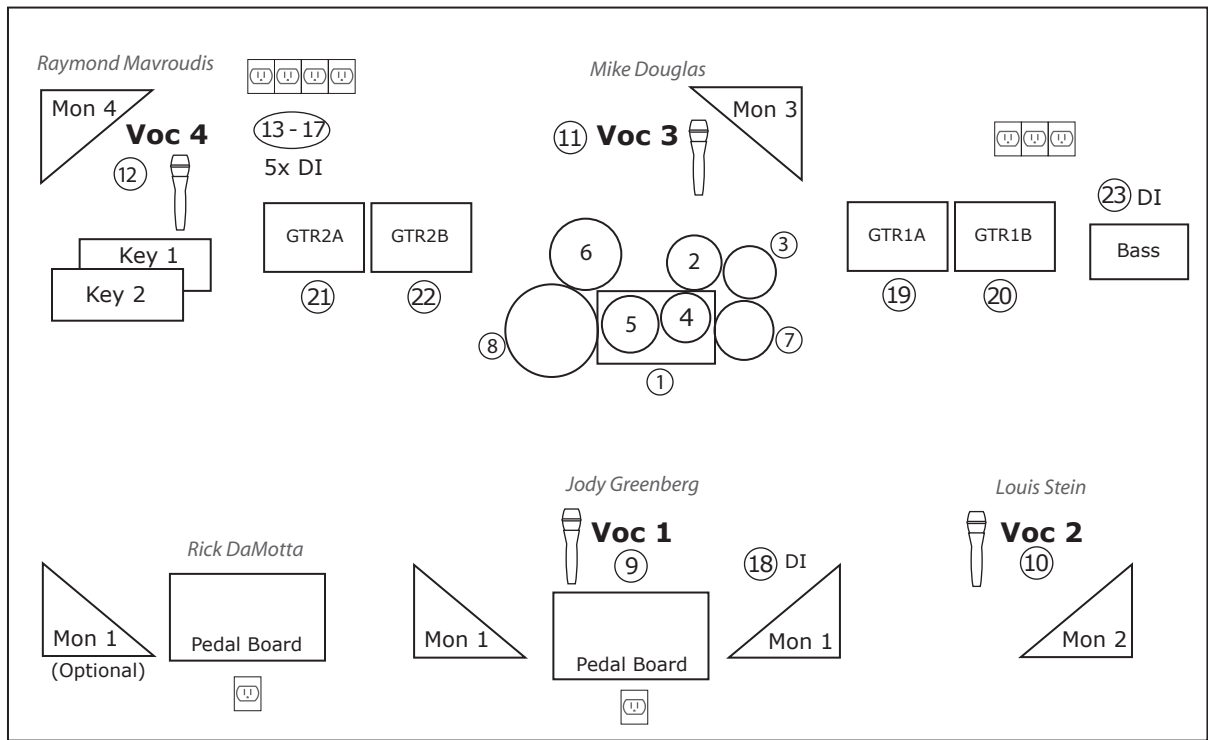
Raymond Mavroudis

Mon 4

Voc 4

12

13 - 17

5x DI

Key 1

Key 2

GTR2A

GTR2B

21

22

Mike Douglas

11 Voc 3

Mon 3

6

2

3

5

4

8

7

1

GTR1A

GTR1B

19

20

23 DI

Bass

Rick DaMotta

Mon 1

(Optional)

Pedal Board

Jody Greenberg

Voc 1

9

18 DI

Mon 1

Pedal Board

Mon 1

Louis Stein

Voc 2

10

Mon 2